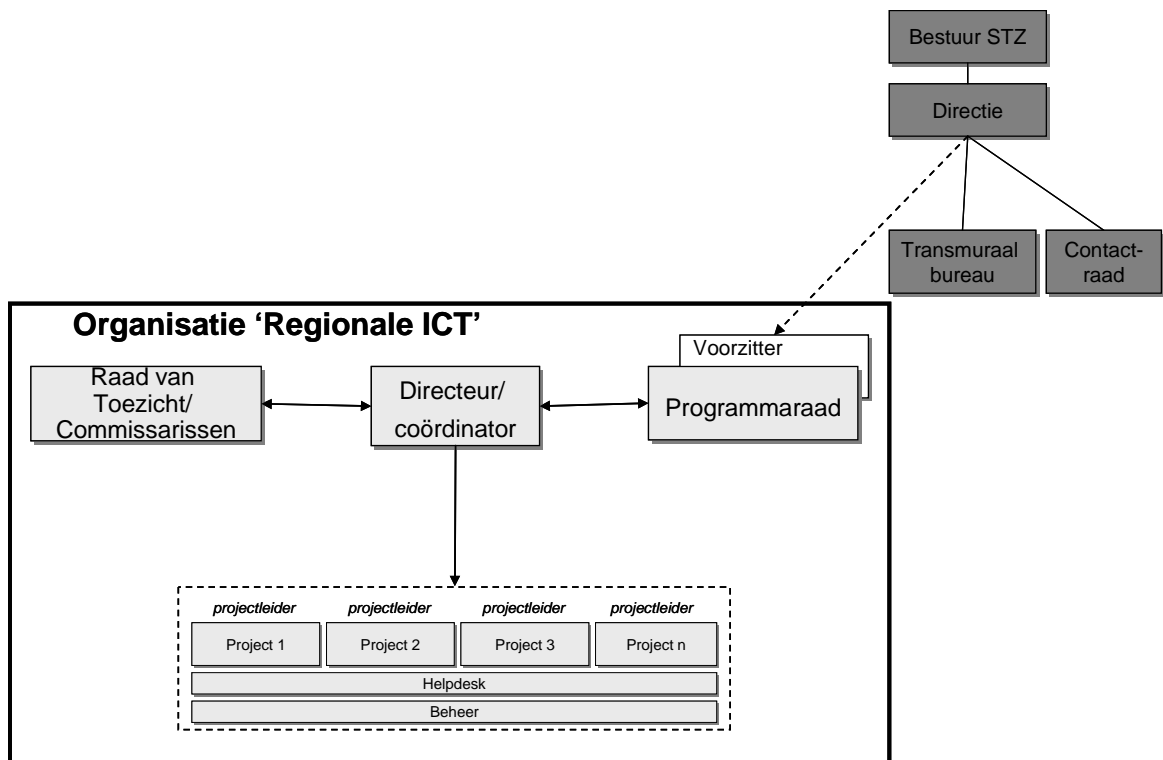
Bestuur STZ

Directie

Transmuraal bureau

Contact-raad

Organisatie ‘Regionale ICT’

Voorzitter

Raad van Toezicht/ Commissarissen

Directeur/ coördinator

Programmaraad

projectleider

projectleider

projectleider

projectleider

Project 1

Project 2

Project 3

Project n

Helpdesk

Beheer